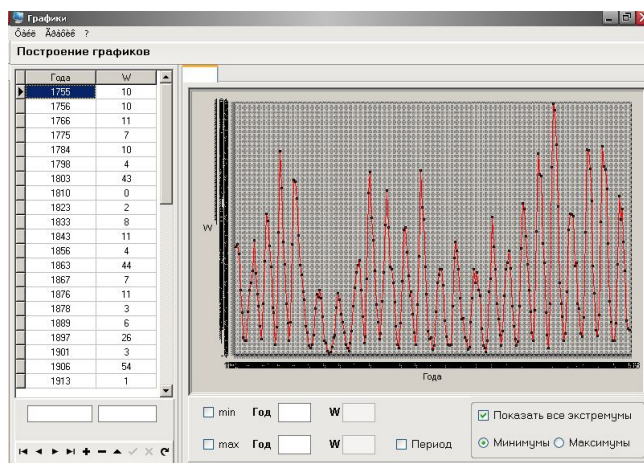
Графики
Ôàéë Ãðàôèê ?
Построение графиков

| Года | W |
|---|---|
| 1755 | 10 |
| 1756 | 10 |
| 1766 | 11 |
| 1775 | 7 |
| 1784 | 10 |
| 1798 | 4 |
| 1803 | 43 |
| 1810 | 0 |
| 1823 | 2 |
| 1833 | 8 |
| 1843 | 11 |
| 1856 | 4 |
| 1863 | 44 |
| 1867 | 7 |
| 1876 | 11 |
| 1878 | 3 |
| 1889 | 6 |
| 1897 | 26 |
| 1901 | 3 |
| 1906 | 54 |
| 1913 | 1 |

W
Года

min Год W
max Год W
Период
Показать все экстремумы
Минимумы Максимумы